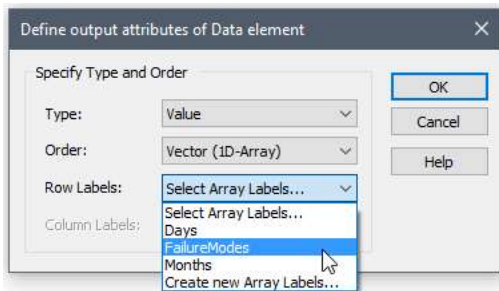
Define output attributes of Data element

Specify Type and Order

Type: Value

Order: Vector (1D-Array)

Row Labels: Select Array Labels...

Column Labels:

Select Array Labels...
Days
FailureModes
Months
Create new Array Labels...

OK

Cancel

Help